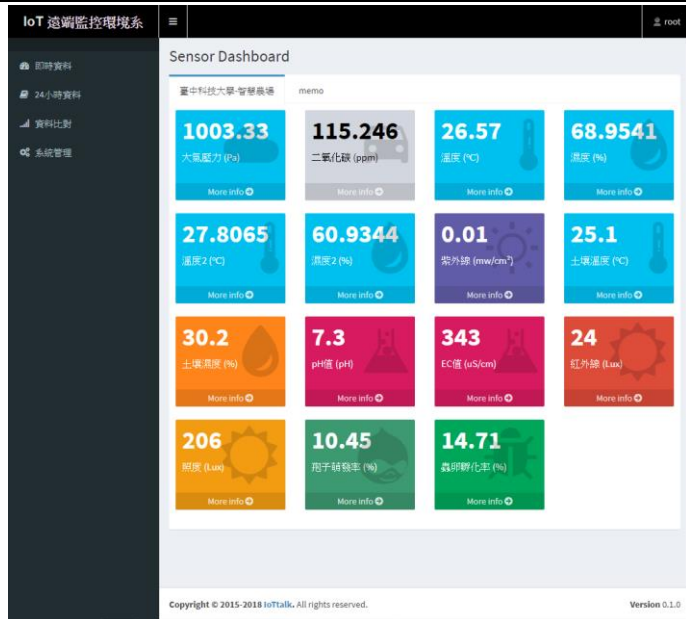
IoT 遠端監控環境系

≡

root

回時資料
24小時資料
資料比對
系統管理

Sensor Dashboard

臺中科技大學-智慧農場

memo

1003.33
大氣壓力 (Pa)
More info

115.246
二氧化碳 (ppm)
More info

26.57
溫度 (°C)
More info

68.9541
濕度 (%)
More info

27.8065
溫度2 (°C)
More info

60.9344
濕度2 (%)
More info

0.01
紫外線 (mw/cm²)
More info

25.1
土壤溫度 (°C)
More info

30.2
土壤濕度 (%)
More info

7.3
pH值 (pH)
More info

343
EC值 (uS/cm)
More info

24
紅外線 (Lux)
More info

206
照度 (Lux)
More info

10.45
孢子萌發率 (%)
More info

14.71
蟲卵孵化率 (%)
More info

Copyright © 2015-2018 IoTtalk. All rights reserved.

Version 0.1.0